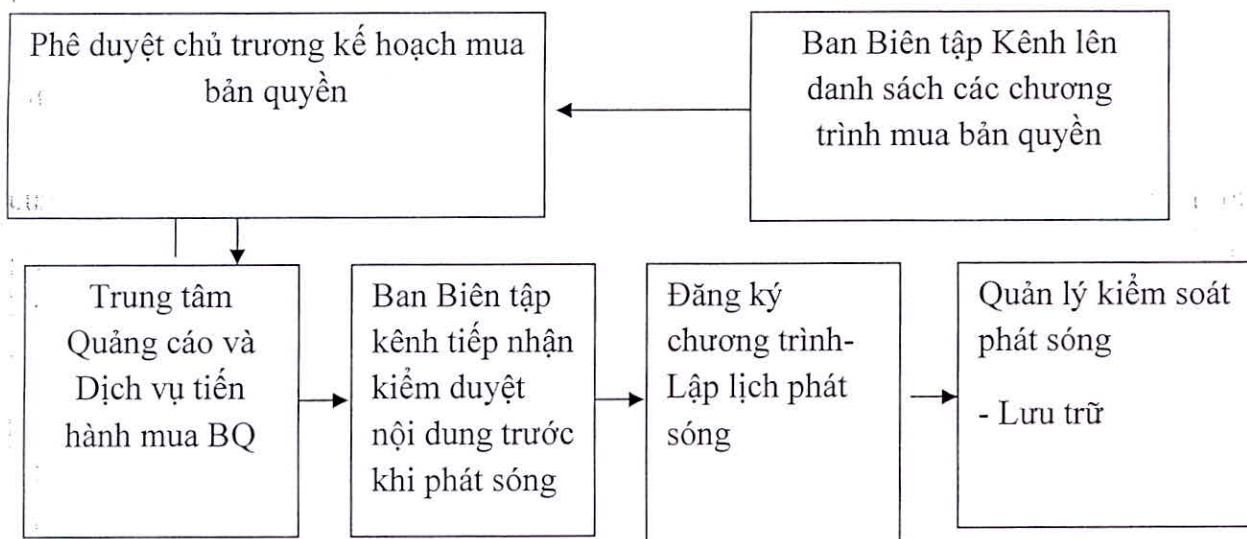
Phê duyệt chủ trương kế hoạch mua bản quyền

Ban Biên tập Kênh lên danh sách các chương trình mua bản quyền

Trung tâm Quảng cáo và Dịch vụ tiến hành mua BQ

Ban Biên tập kênh tiếp nhận kiểm duyệt nội dung trước khi phát sóng

Đăng ký chương trình- Lập lịch phát sóng

Quản lý kiểm soát phát sóng

- Lưu trữ